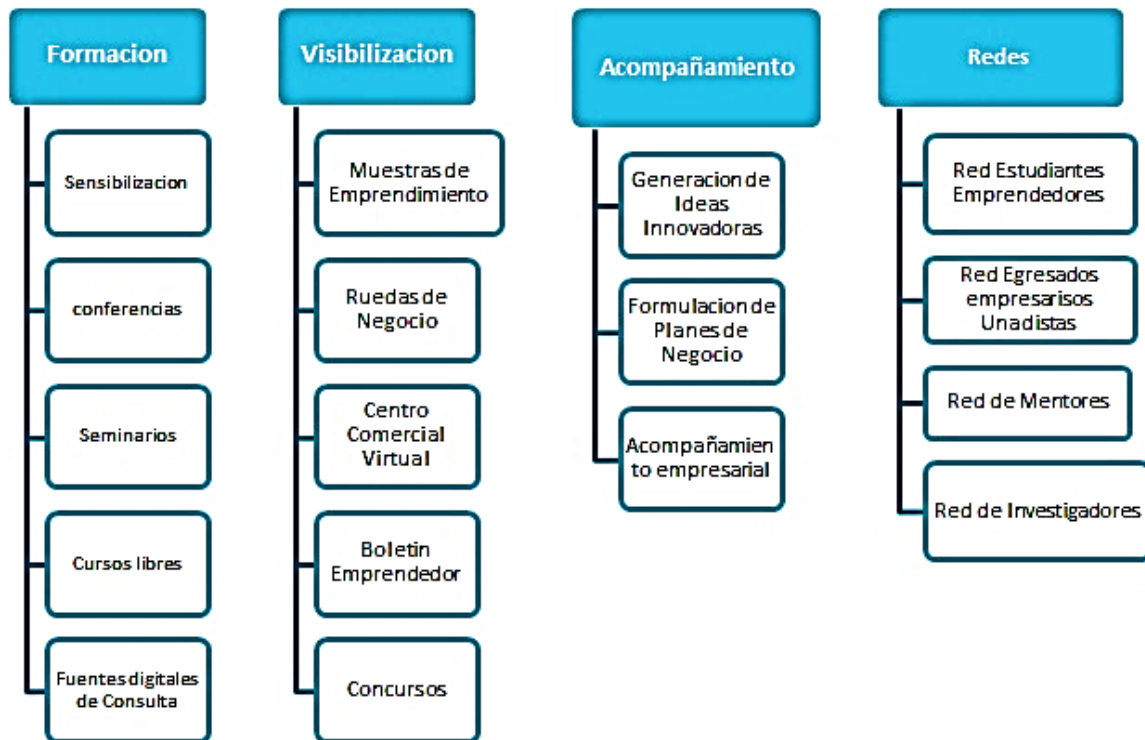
Formacion

Sensibilizacion

conferencias

Seminarios

Cursos libres

Fuentes digitales de Consulta

Visibilizacion

Muestras de Emprendimiento

Ruedas de Negocio

Centro Comercial Virtual

Boletin Emprendedor

Concursos

Acompañamiento

Generacion de Ideas Innovadoras

Formulacion de Planes de Negocio

Acompañamien to empresarial

Redes

Red Estudiantes Emprendedores

Red Egresados empresarisos Unadistas

Red de Mentores

Red de Investigadores